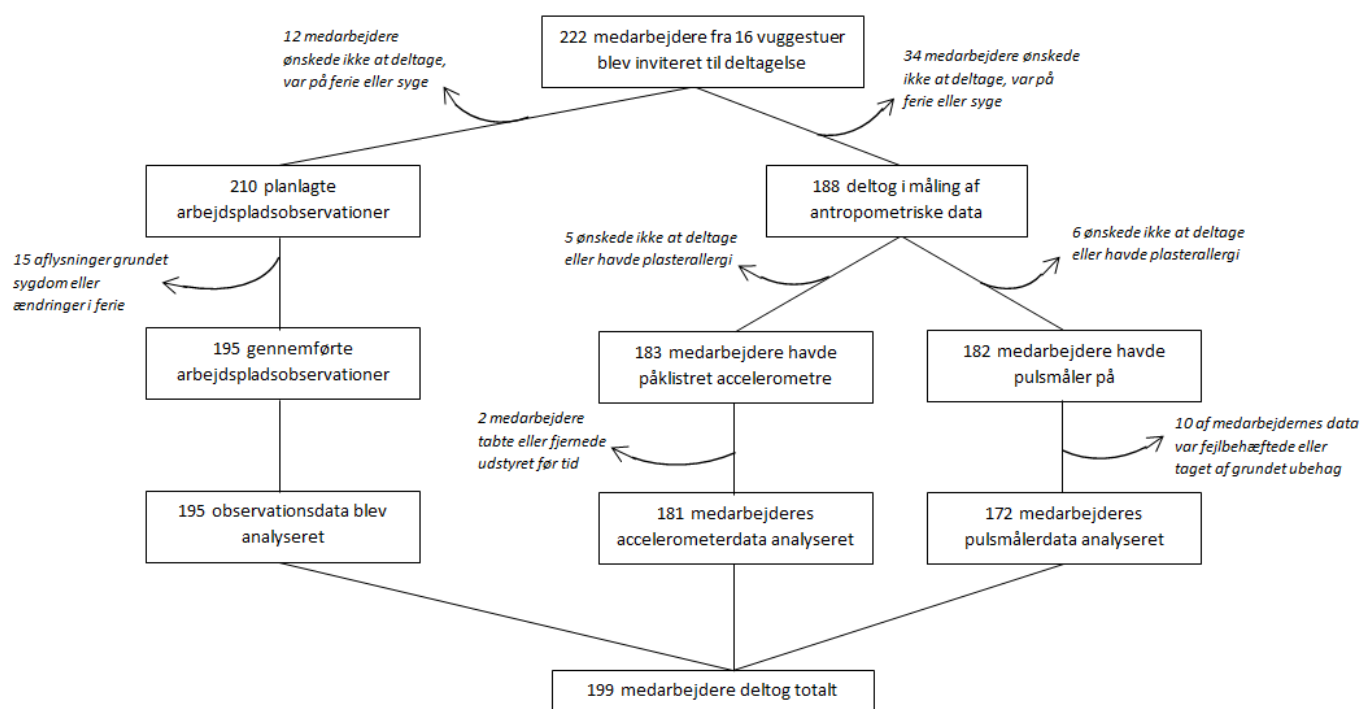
222 medarbejdere fra 16 vuggestuer blev inviteret til deltagelse

12 medarbejdere ønskede ikke at deltage, var på ferie eller syge

34 medarbejdere ønskede ikke at deltage, var på ferie eller syge

210 planlagte arbejdspladsobservationer

188 deltog i måling af antropometriske data

15 aflysninger grundet sygdom eller ændringer i ferie

5 ønskede ikke at deltage eller havde plasterallergi

6 ønskede ikke at deltage eller havde plasterallergi

195 gennemførte arbejdspladsobservationer

183 medarbejdere havde påklistret accelerometre

182 medarbejdere havde pulsmåler på

2 medarbejdere tabte eller fjernede udstyret før tid

10 af medarbejdernes data var fejlbehæftede eller taget af grundet ubehag

195 observationsdata blev analyseret

181 medarbejderes accelerometerdata analyseret

172 medarbejderes pulsmålerdata analyseret

199 medarbejdere deltog totalt